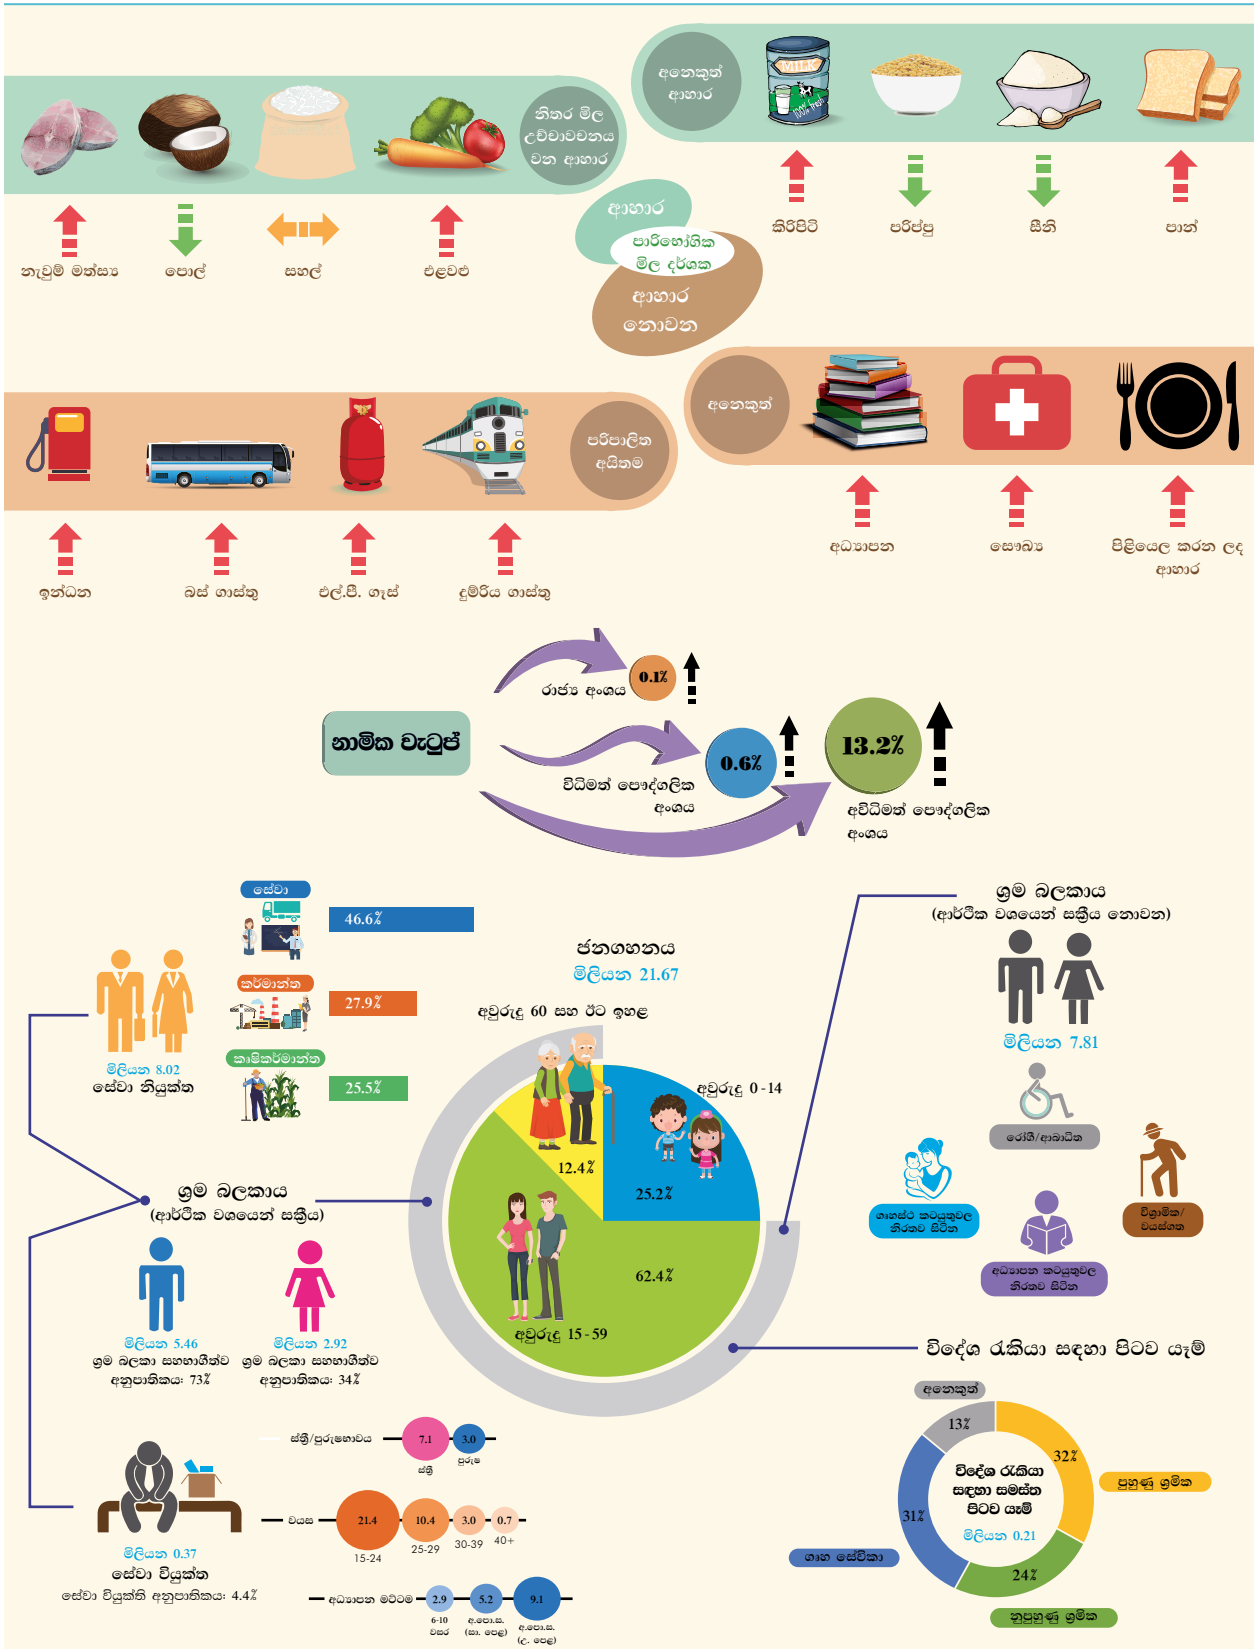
නිතර මිල උච්චාවචනය වන ආහාර

නැවුම් මත්ස්‍ය
පොල්
සහල්
එළවළු

අනෙකුත් ආහාර

කිරිපිටි
පරිප්පු
සීනි
පාන්

ආහාර
පාරිභෝගික මිල දර්ශක
ආහාර නොවන

පරිපාලිත අයිතම

ඉන්ධන
බස් ගාස්තු
එල්.පී. ගෑස්
දුම්රිය ගාස්තු

අනෙකුත්

අධ්‍යාපන
සෞඛ්‍ය
පිළියෙල කරන ලද ආහාර

නාමික වැටුප්
රාජ්‍ය අංශය
0.1%
විධිමත් පෞද්ගලික අංශය
0.6%
13.2%
අවිධිමත් පෞද්ගලික අංශය

සේවා
46.6%
කර්මාන්ත
27.9%
කෘෂිකර්මාන්ත
25.5%
මිලියන 8.02
සේවා නියුක්ත

ජනගහනය
මිලියන 21.67
අවුරුදු 60 සහ ඊට ඉහළ
අවුරුදු 0 - 14
12.4%
25.2%
62.4%
අවුරුදු 15 - 59

ශ්‍රම බලකාය
(ආර්ථික වශයෙන් සක්‍රිය නොවන)
මිලියන 7.81
රෝගී/ආබාධිත
ගෘහස්ථ කටයුතුවල නිරතව සිටින
අධ්‍යාපන කටයුතුවල නිරතව සිටින
විශ්‍රාමික/ වයස්ගත

ශ්‍රම බලකාය
(ආර්ථික වශයෙන් සක්‍රිය)
මිලියන 5.46
ශ්‍රම බලකා සහභාගීත්ව අනුපාතිකය: 73%
මිලියන 2.92
ශ්‍රම බලකා සහභාගීත්ව අනුපාතිකය: 34%

විදේශ රැකියා සඳහා පිටව යෑම්

ස්ත්‍රී/පුරුෂභාවය
7.1
ස්ත්‍රී
3.0
පුරුෂ

වයස
21.4
15-24
10.4
25-29
3.0
30-39
0.7
40+

අධ්‍යාපන මට්ටම
2.9
6-10 වසර
5.2
අ.පො.ස. (සා. පෙළ)
9.1
අ.පො.ස. (උ. පෙළ)

මිලියන 0.37
සේවා වියුක්ත
සේවා වියුක්ති අනුපාතිකය: 4.4%

අනෙකුත්
13%
32%
පුහුණු ශ්‍රමික
විදේශ රැකියා සඳහා සමස්ත පිටව යෑම්
මිලියන 0.21
31%
ගෘහ සේවිකා
24%
නුපුහුණු ශ්‍රමික